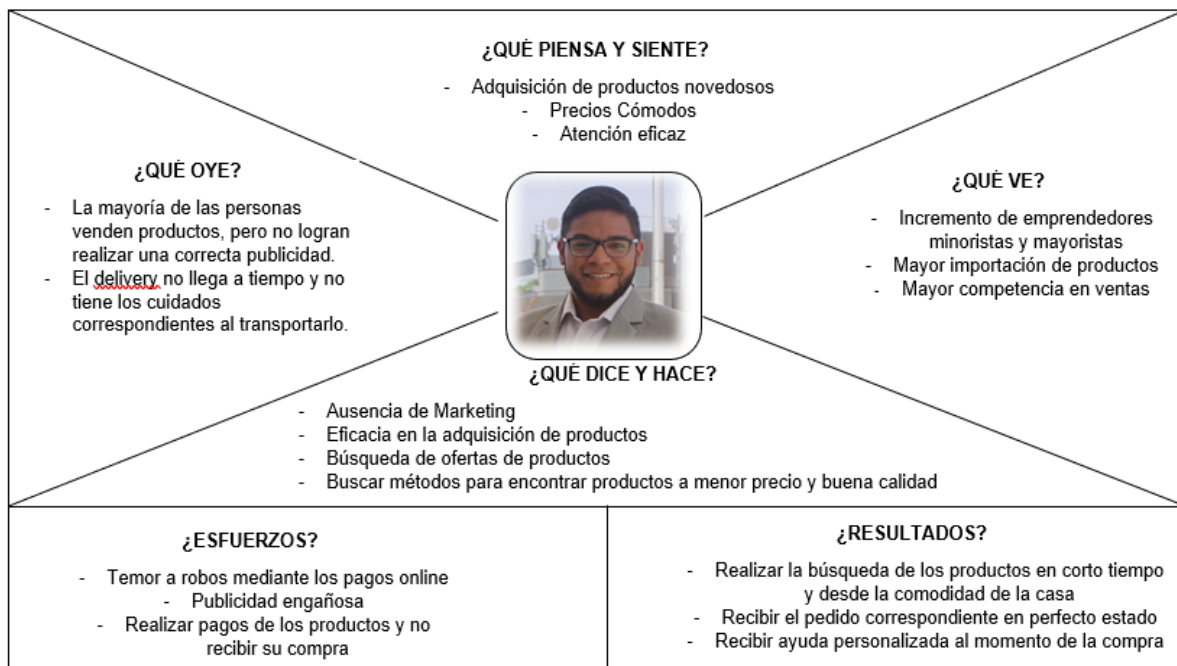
¿QUÉ PIENSA Y SIENTE?

- Adquisición de productos novedosos
- Precios Cómodos
- Atención eficaz

¿QUÉ OYE?

- La mayoría de las personas venden productos, pero no logran realizar una correcta publicidad.
- El delivery no llega a tiempo y no tiene los cuidados correspondientes al transportarlo.

¿QUÉ VE?

- Incremento de emprendedores minoristas y mayoristas
- Mayor importación de productos
- Mayor competencia en ventas

¿QUÉ DICE Y HACE?

- Ausencia de Marketing
- Eficacia en la adquisición de productos
- Búsqueda de ofertas de productos
- Buscar métodos para encontrar productos a menor precio y buena calidad

¿ESFUERZOS?

- Temor a robos mediante los pagos online
- Publicidad engañosa
- Realizar pagos de los productos y no recibir su compra

¿RESULTADOS?

- Realizar la búsqueda de los productos en corto tiempo y desde la comodidad de la casa
- Recibir el pedido correspondiente en perfecto estado
- Recibir ayuda personalizada al momento de la compra